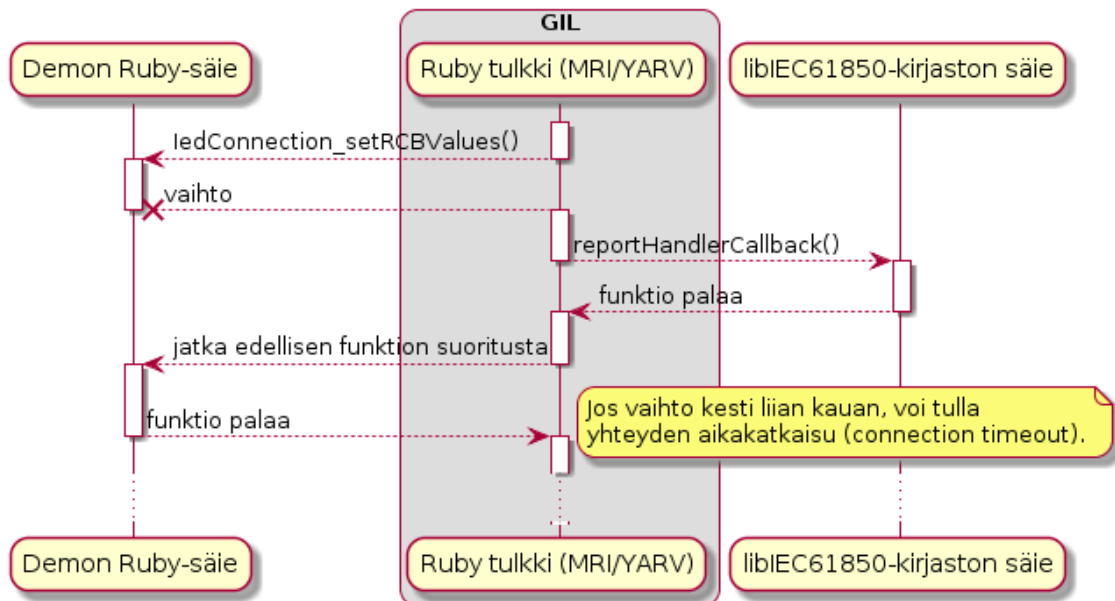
GIL

Demon Ruby-säie

Ruby tulkki (MRI/YARV)

libIEC61850-kirjaston säie

IedConnection_setRCBValues()

vaihto

reportHandlerCallback()

funktio palaa

jatka edellisen funktion suoritusta

Jos vaihto kesti liian kauan, voi tulla yhteyden aikakatkaisu (connection timeout).

funktio palaa

Demon Ruby-säie

Ruby tulkki (MRI/YARV)

libIEC61850-kirjaston säie